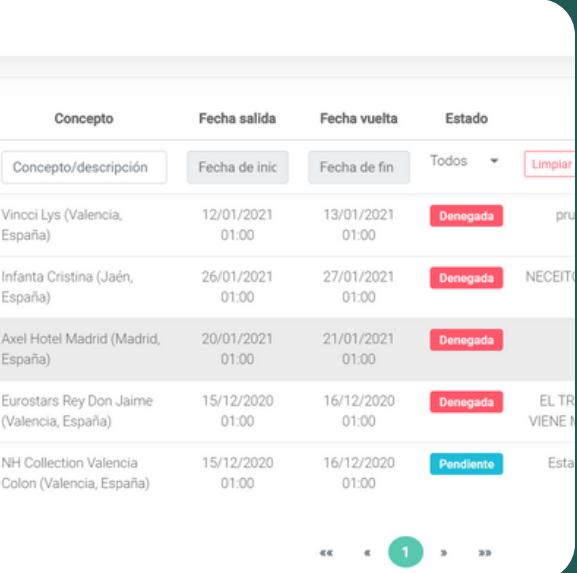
| Concepto | Fecha salida | Fecha vuelta | Estado | |
|---|---|---|---|---|
| Concepto/descripción | Fecha de inic | Fecha de fin | Todos ▾ | Limpiar |
| Vincci Lys (Valencia, España) | 12/01/2021 01:00 | 13/01/2021 01:00 | Denegada | pru |
| Infanta Cristina (Jaén, España) | 26/01/2021 01:00 | 27/01/2021 01:00 | Denegada | NECEITO |
| Axel Hotel Madrid (Madrid, España) | 20/01/2021 01:00 | 21/01/2021 01:00 | Denegada | |
| Eurostars Rey Don Jaime (Valencia, España) | 15/12/2020 01:00 | 16/12/2020 01:00 | Denegada | EL TR VIENE N |
| NH Collection Valencia Colon (Valencia, España) | 15/12/2020 01:00 | 16/12/2020 01:00 | Pendiente | Esta |

« ‹ 1 › »